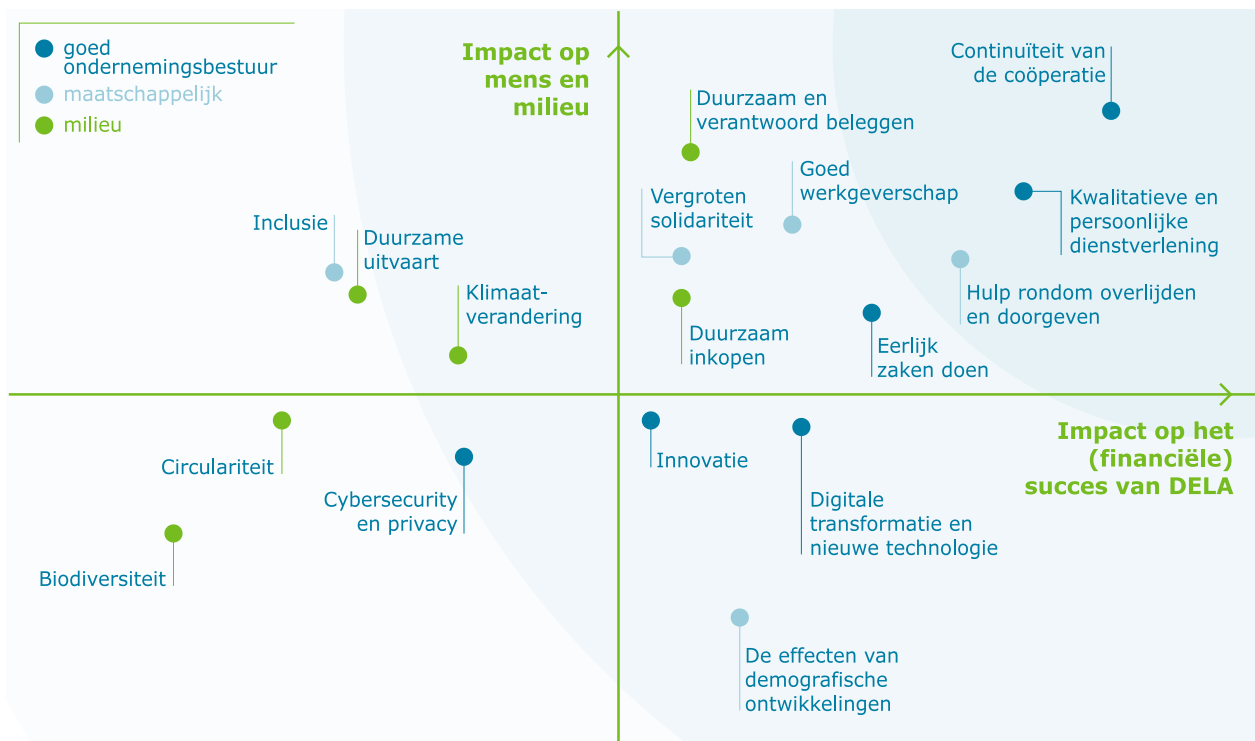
goed ondernemingsbestuur
maatschappelijk
milieu

Impact op mens en milieu

Continuïteit van de coöperatie

Duurzaam en verantwoord beleggen

Goed werkgeverschap

Vergroten solidariteit

Kwalitatieve en persoonlijke dienstverlening

Inclusie

Duurzame uitvaart

Hulp rondom overlijden en doorgeven

Klimaatverandering

Duurzaam inkopen

Eerlijk zaken doen

Impact op het (financiële) succes van DELA

Circulariteit

Innovatie

Cybersecurity en privacy

Digitale transformatie en nieuwe technologie

Biodiversiteit

De effecten van demografische ontwikkelingen